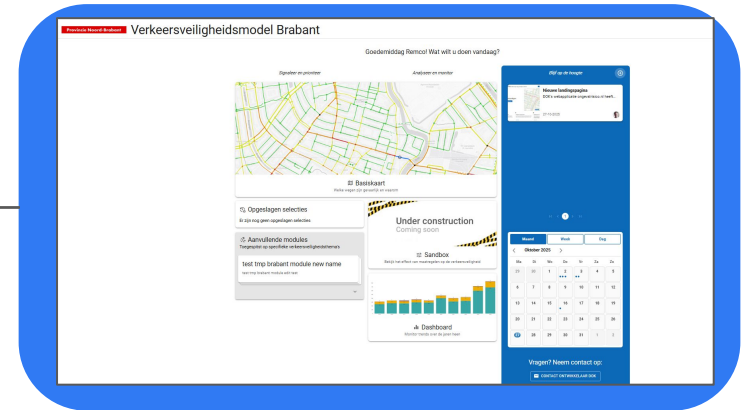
Provincie Noord-Brabant Verkeersveiligheidsmodel Brabant

Goedemiddag Remco! Wat wilt u doen vandaag?

Signaleer en prioriteer

Analyseer en monitor

Basiskaart
Welke wegen zijn gevaarlijk en waarom

Opgeslagen selecties
Er zijn nog geen opgeslagen selecties

Aanvullende modules
Toegespitst op specifieke verkeersveiligheidsthema's

test tmp brabant module new name
test tmp brabant module with text

Under construction
Coming soon

Sandbox
Bekijk het effect van maatregelen op de verkeersveiligheid

Dashboard
Monitor trends over de jaren heen

Blijf op de hoogte

Nieuwe landingspagina
BOK's webapplicatie ingericht en heeft...

Maand Week Dag

Oktober 2025

| Ma | Di | Wo | Do | Vr | Za | Zo |
|---|---|---|---|---|---|---|
| 29 | 30 | 1 | 2 | 3 | 4 | 5 |
| 6 | 7 | 8 | 9 | 10 | 11 | 12 |
| 13 | 14 | 15 | 16 | 17 | 18 | 19 |
| 20 | 21 | 22 | 23 | 24 | 25 | 26 |
| 27 | 28 | 29 | 30 | 31 | 1 | 2 |

Vragen? Neem contact op:

CONTACT ONTWIKKELAAR BOK